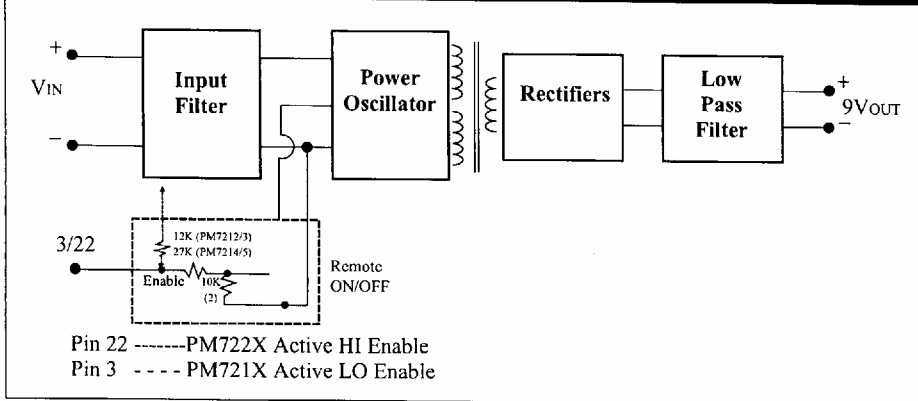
+
VIN
−
Input Filter
Power Oscillator
Rectifiers
Low Pass Filter
+
9VOUT
−
3/22
12K (PM7212/3)
27K (PM7214/5)
Enable
10K
(2)
Remote ON/OFF
Pin 22 -------PM722X Active HI Enable
Pin 3 - - - - PM721X Active LO Enable